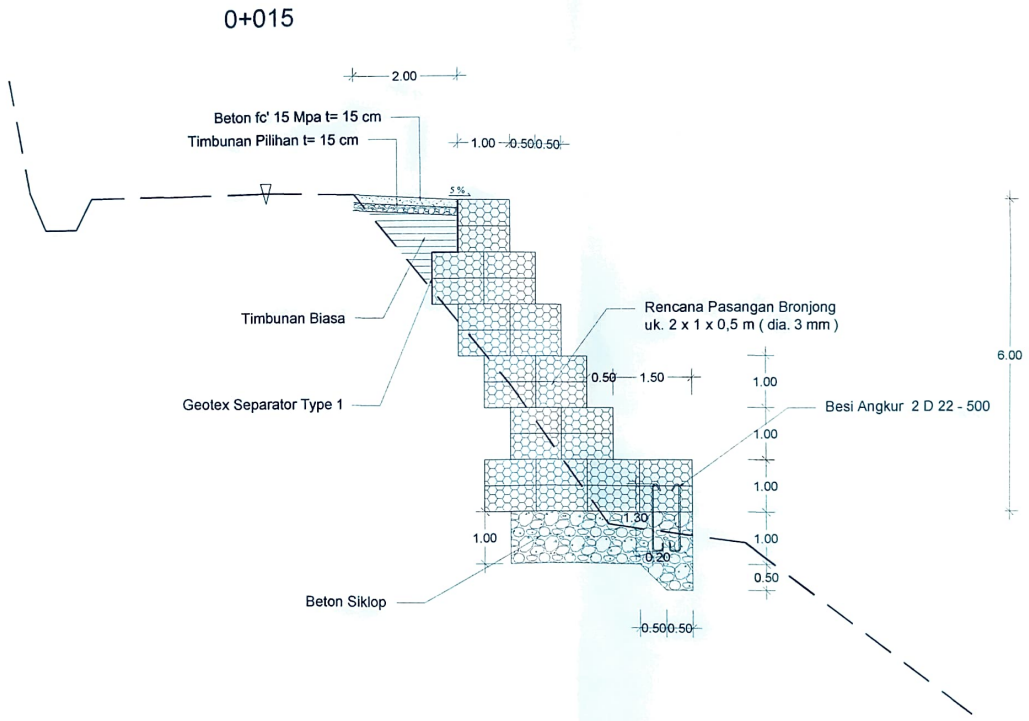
0+015

2.00

Beton fc' 15 Mpa t= 15 cm

Timbunan Pilihan t= 15 cm

1.00 0.50 0.50

5 %

6.00

Timbunan Biasa

Rencana Pasangan Bronjong uk. 2 x 1 x 0,5 m ( dia. 3 mm )

0.50 1.50

1.00

Geotex Separator Type 1

Besi Angkur 2 D 22 - 500

1.00

1.00

1.30

1.00

1.00

0.20

0.50

Beton Siklop

0.50 0.50